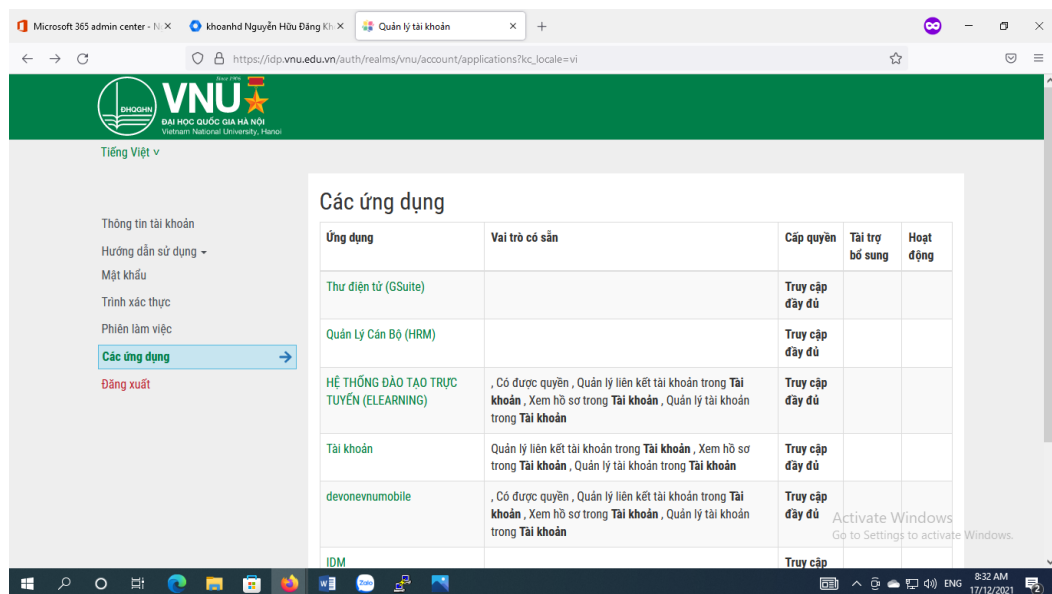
Microsoft 365 admin center - N ×
khoanhd Nguyễn Hữu Đăng Kh ×
Quản lý tài khoản ×
+

https://idp.vnu.edu.vn/auth/realms/vnu/account/applications?kc_locale=vi

ĐHQGHN VNU Since 1906
ĐẠI HỌC QUỐC GIA HÀ NỘI
Vietnam National University, Hanoi

Tiếng Việt ∨

Thông tin tài khoản
Hướng dẫn sử dụng
Mật khẩu
Trình xác thực
Phiên làm việc
Các ứng dụng
Đăng xuất

Các ứng dụng

| Ứng dụng | Vai trò có sẵn | Cấp quyền | Tài trợ bổ sung | Hoạt động |
|---|---|---|---|---|
| Thư điện tử (GSuite) | | Truy cập đầy đủ | | |
| Quản Lý Cán Bộ (HRM) | | Truy cập đầy đủ | | |
| HỆ THỐNG ĐÀO TẠO TRỰC TUYẾN (ELEARNING) | , Có được quyền , Quản lý liên kết tài khoản trong **Tài khoản** , Xem hồ sơ trong **Tài khoản** , Quản lý tài khoản trong **Tài khoản** | Truy cập đầy đủ | | |
| Tài khoản | Quản lý liên kết tài khoản trong **Tài khoản** , Xem hồ sơ trong **Tài khoản** , Quản lý tài khoản trong **Tài khoản** | Truy cập đầy đủ | | |
| devonevnumobile | , Có được quyền , Quản lý liên kết tài khoản trong **Tài khoản** , Xem hồ sơ trong **Tài khoản** , Quản lý tài khoản trong **Tài khoản** | Truy cập đầy đủ | | |
| IDM | | Truy cập | | |

Activate Windows
Go to Settings to activate Windows.

ENG 8:32 AM 17/12/2021